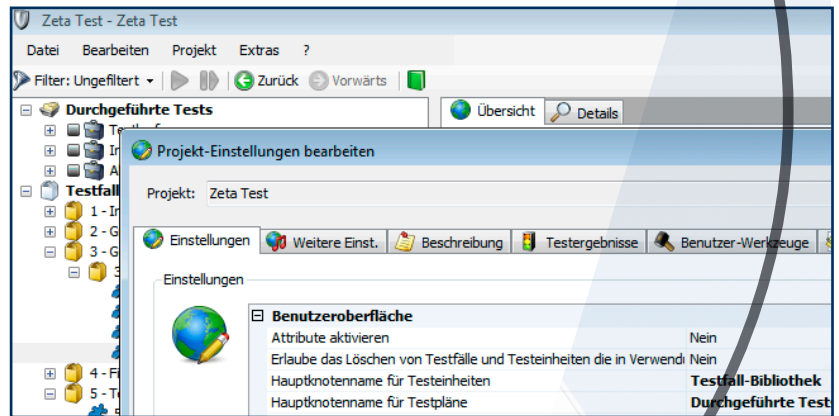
Zeta Test - Zeta Test

Datei Bearbeiten Projekt Extras ?

Filter: Ungefiltert Zurück Vorwärts

Durchgeführte Tests

Testf

In

A

Testfall

1 - I

2 - G

3 - G

3

4 - F

5 - T

Übersicht Details

Projekt-Einstellungen bearbeiten

Projekt: Zeta Test

Einstellungen Weitere Einst. Beschreibung Testergebnisse Benutzer-Werkzeuge

Einstellungen

| Benutzeroberfläche | |
|---|---|
| Attribute aktivieren | Nein |
| Erlaube das Löschen von Testfälle und Testeinheiten die in Verwend | Nein |
| Hauptknotenname für Testeinheiten | Testfall-Bibliothek |
| Hauptknotenname für Testpläne | Durchgeführte Test |